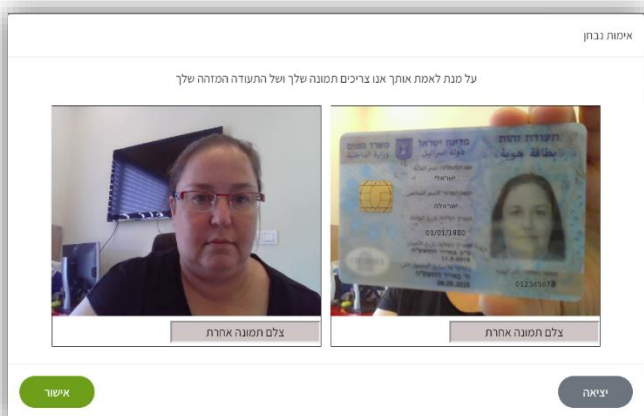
אימות נבחן

על מנת לאמת אותך אנו צריכים תמונה שלך ושל התעודה המזהה שלך

תעודת זהות
بطاقة هوية
מדינת ישראל
دولة إسرائيل
ישראלי
ישראלית
01/01/1980
012345678

צלם תמונה אחרת

צלם תמונה אחרת

יציאה

אישור